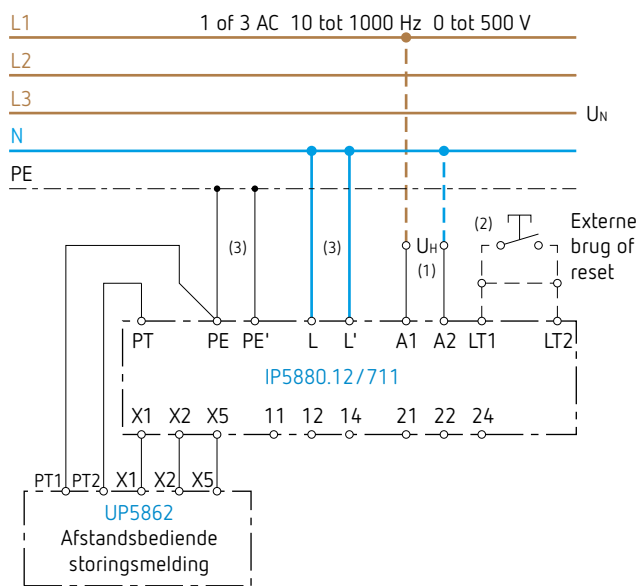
L1
1 of 3 AC 10 tot 1000 Hz 0 tot 500 V
L2
L3
$U_N$
N
PE
(3)
(3)
$U_H$
(1)
(2)
Externe brug of reset
PT PE PE' L L' A1 A2 LT1 LT2
IP5880.12/711
X1 X2 X5 11 12 14 21 22 24
PT1 PT2 X1 X2 X5
UP5862
Afstandsbediende storingsmelding